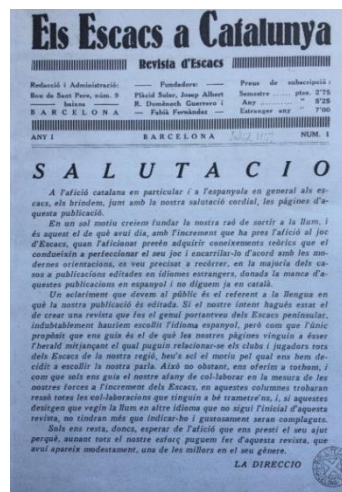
Els Escacs a Catalunya

Revista d'Escacs

Redacció i Administració:
Bou de Sant Pere, núm. 9
— baixos —
BARCELONA

— Fundadors: —
Plácid Suñer, Josep Albert
R. Domènech Guerrero i
— Fabià Fernández —

Preus de subscripció:
Semestre ...... ptes. 2'75
Any ............ » 5'25
Estranger any » 7'00

ANY I — BARCELONA — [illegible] — NUM. 1

SALUTACIO

A l'afició catalana en particular i a l'espanyola en general als escacs, els brindem, just amb la nostra salutació cordial, les pàgines d'aquesta publicació.

En un sol motiu creiem fundar la nostra raó de sortir a la llum, i és aquest el de què avui dia, amb l'increment que ha pres l'afició al joc d'Escacs, quan l'aficionat preveu adquirir coneixements teòrics que el conduiran a perfeccionar el seu joc i encarrilar-lo d'acord amb les modernes orientacions, es veu precisat a recórrer, en la majoria dels casos a publicacions editades en idiomes estrangers, donada la manca d'aquestes publicacions en espanyol i no diguem ja en català.

Un aclariment que devem al públic és el referent a la llengua en què la nostra publicació és editada. Si el nostre intent hagués estat el de crear una revista que fos el genuí portantveu dels Escacs peninsular, indubtablement hauríem escollit l'idioma espanyol, però com que l'únic propòsit que ens guia és el de què les nostres pàgines vinguin a ésser l'herald mitjançant el qual puguin relacionar-se els clubs i jugadors tots dels Escacs de la nostra regió, heu's ací el motiu pel qual ens hem decidit a escollir la nostra parla. Això no obstant, ens oferim a tothom, i com que sols ens guia el nostre afany de col·laborar en la mesura de les nostres forces a l'increment dels Escacs, en aquestes columnes trobaran recés totes les col·laboracions que tinguin a bé trametre'ns, i, si aquestes desitgen que vegin la llum en altre idioma que no sigui l'inicial d'aquesta revista, no tindran més que indicar-ho i gustosament seran complaguts.

Sols ens resta, doncs, esperar de l'afició que ens presti el seu ajut perquè, aunant tots el nostre esforç puguem fer d'aquesta revista, que avui apareix modestament, una de les millors en el seu gènere.

LA DIRECCIO